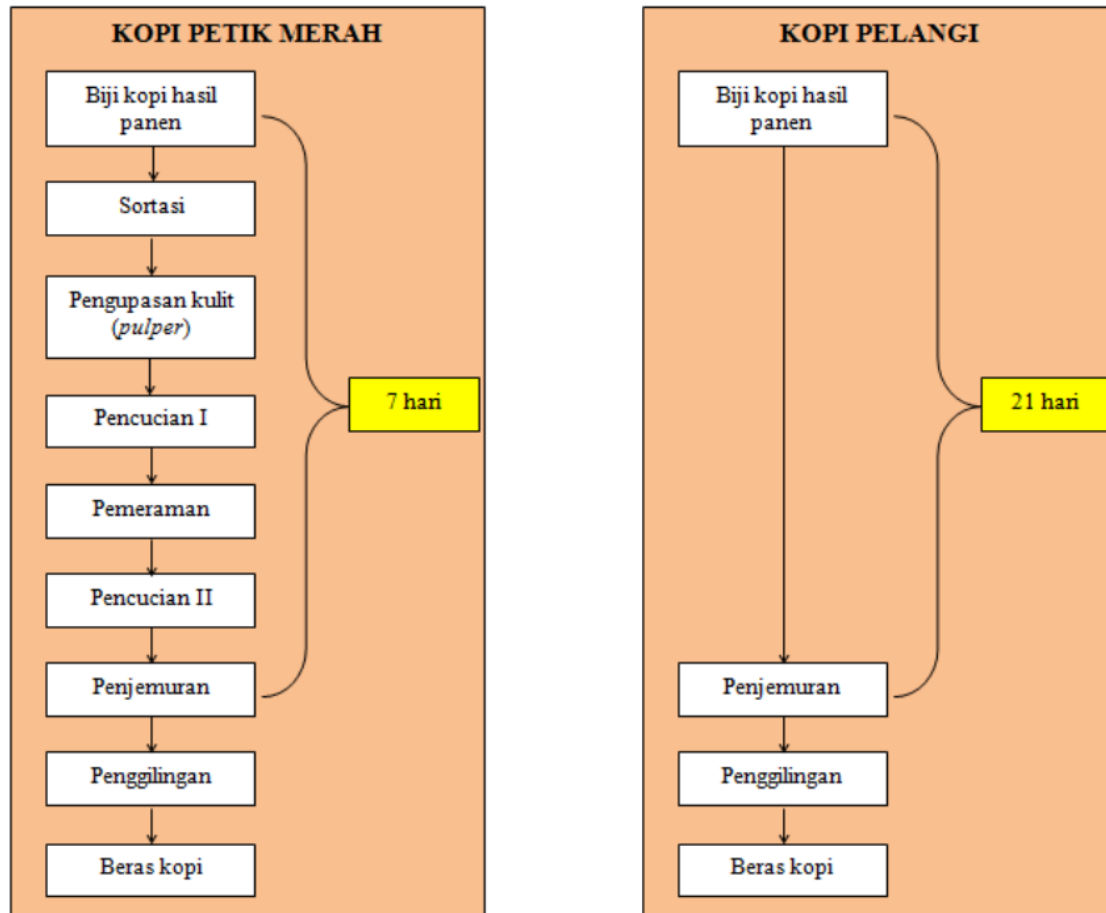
KOPI PETIK MERAH

Biji kopi hasil panen

Sortasi

Pengupasan kulit (*pulper*)

Pencucian I

Pemeraman

Pencucian II

Penjemuran

Penggilingan

Beras kopi

7 hari

KOPI PELANGI

Biji kopi hasil panen

Penjemuran

Penggilingan

Beras kopi

21 hari